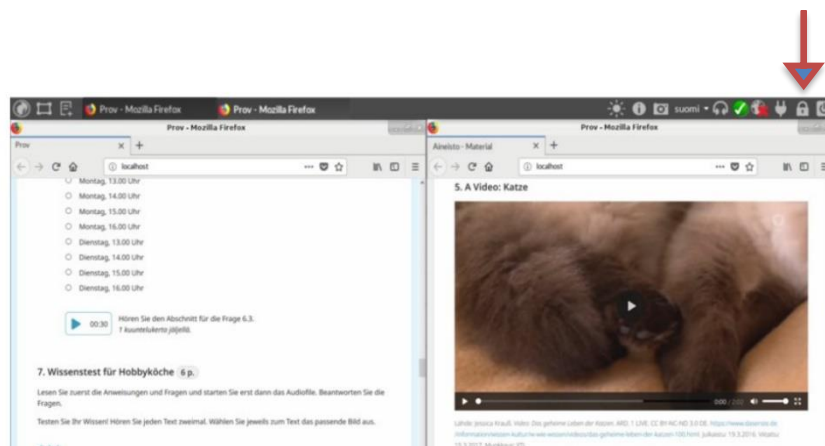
Prov - Mozilla Firefox Prov - Mozilla Firefox suomi

Prov - Mozilla Firefox

Prov

localhost

Montag, 13.00 Uhr
Montag, 14.00 Uhr
Montag, 15.00 Uhr
Montag, 16.00 Uhr
Dienstag, 13.00 Uhr
Dienstag, 14.00 Uhr
Dienstag, 15.00 Uhr
Dienstag, 16.00 Uhr

00:30 Hören Sie den Abschnitt für die Frage 6.3.
? Kuuntelukerta jäljellä.

7. Wissenstest für Hobbyköche 6 p.

Lesen Sie zuerst die Anweisungen und Fragen und starten Sie erst dann das Audiofile. Beantworten Sie die Fragen.

Testen Sie Ihr Wissen! Hören Sie jeden Text zweimal. Wählen Sie jeweils zum Text das passende Bild aus.

Prov - Mozilla Firefox

Aineisto - Material

localhost

5. A Video: Katze

0:00 / 2:02

Lähde: Jessica Krauß. Video: Das geheime Leben der Katzen. ARD, 1 LIVE. CC BY-NC-ND 3.0 DE. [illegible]